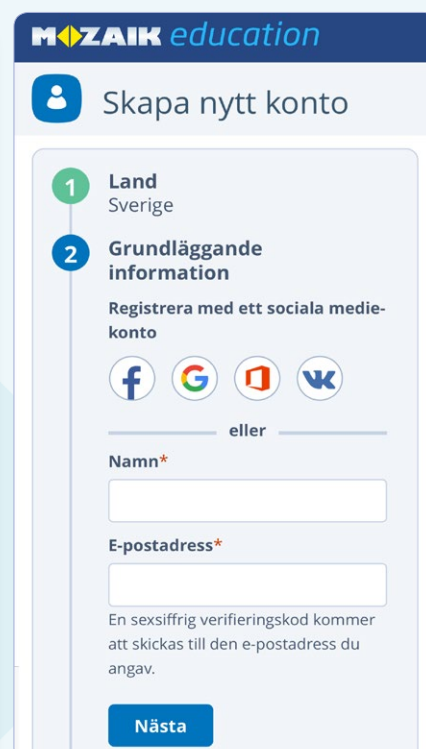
MOZAIK education

Skapa nytt konto

1 Land
Sverige

2 Grundläggande information

Registrera med ett sociala mediekonto

eller

Namn*

E-postadress*

En sexsiffrig verifieringskod kommer att skickas till den e-postadress du angav.

Nästa